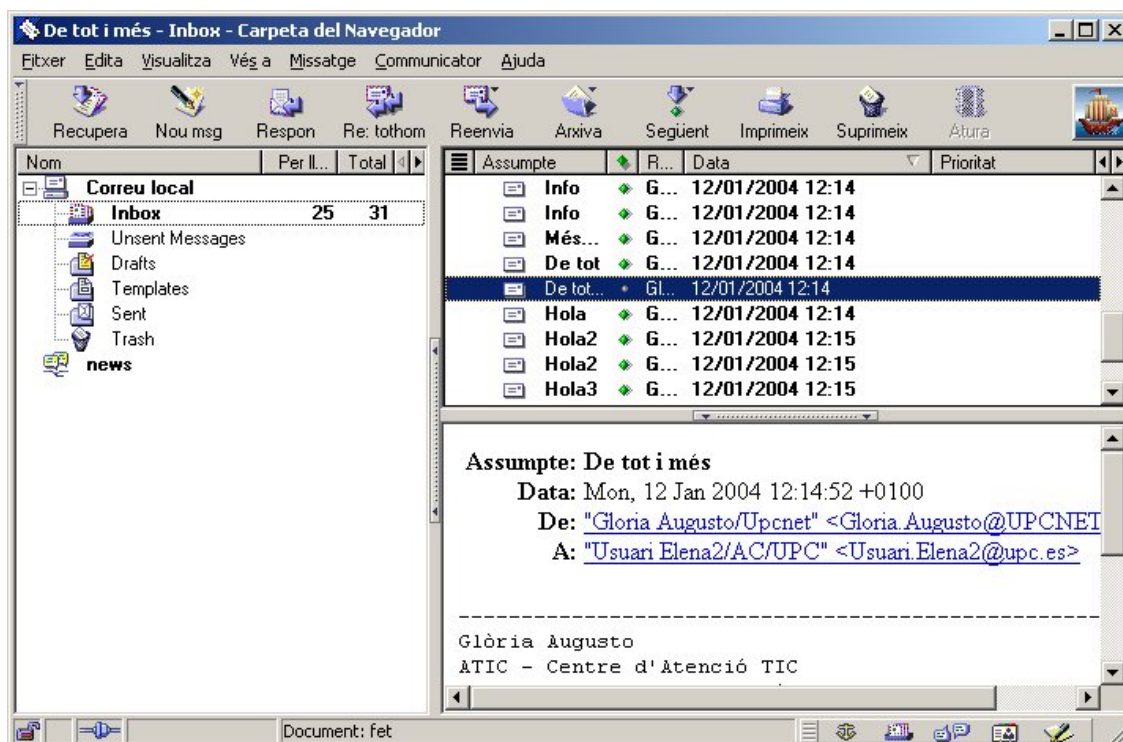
De tot i més - Inbox - Carpeta del Navegador

Fitxer Edita Visualitza Vés a Missatge Communicator Ajuda

Recupera Nou msg Respon Re: tothom Reenvia Arxiva Següent Imprimeix Suprimeix Atura

| Nom | Per ll... | Total |
|---|---|---|
| Correu local | | |
| Inbox | 25 | 31 |
| Unsent Messages | | |
| Drafts | | |
| Templates | | |
| Sent | | |
| Trash | | |
| news | | |

| Assumpte | R... | Data | Prioritat |
|---|---|---|---|
| Info | G... | 12/01/2004 12:14 | |
| Info | G... | 12/01/2004 12:14 | |
| Més... | G... | 12/01/2004 12:14 | |
| De tot | G... | 12/01/2004 12:14 | |
| De tot... | Gl... | 12/01/2004 12:14 | |
| Hola | G... | 12/01/2004 12:14 | |
| Hola2 | G... | 12/01/2004 12:15 | |
| Hola2 | G... | 12/01/2004 12:15 | |
| Hola3 | G... | 12/01/2004 12:15 | |

Assumpte: De tot i més
Data: Mon, 12 Jan 2004 12:14:52 +0100
De: "Gloria Augusto/Upcnet" <Gloria.Augusto@UPCNET
A: "Usuari Elena2/AC/UPC" <Usuari.Elena2@upc.es>

Glòria Augusto
ATIC - Centre d'Atenció TIC

Document: fet